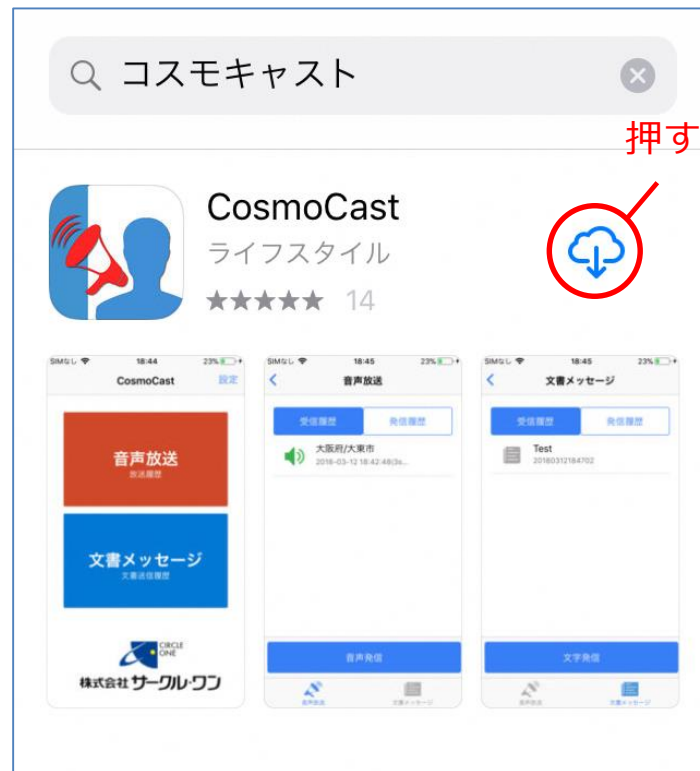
コスモキャスト

押す

CosmoCast
ライフスタイル
★★★★★ 14

SIMなし 18:44 23%
CosmoCast 設定
音声放送
放送履歴
文書メッセージ
文書送信履歴
CIRCLE ONE
株式会社サークル・ワン

SIMなし 18:45 23%
音声放送
受信履歴 発信履歴
大阪府/大東市
2016-03-12 18:42:48(3s...
音声発信
音声放送 文書メッセージ

SIMなし 18:45 23%
文書メッセージ
受信履歴 発信履歴
Test
20160312184702
文字発信
音声放送 文書メッセージ